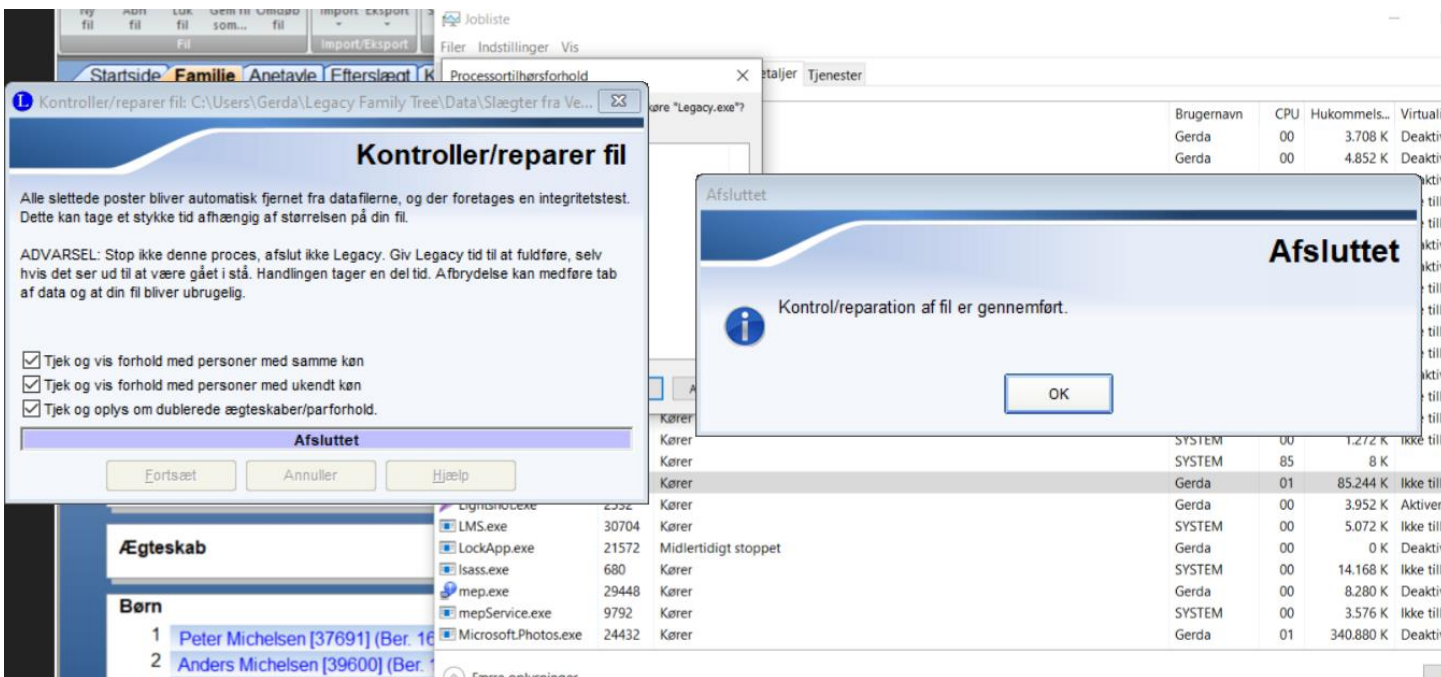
Ny fil Åbn fil Luk fil Gem fil som... Omdøb fil
Fil
Import Eksport
Import/Eksport

Startside Familie Anetavle Efterslægt K

Jobliste
Filer Indstillinger Vis
Processortilhørsforhold
køre "Legacy.exe"?
etaljer Tjenester

Kontroller/reparer fil: C:\Users\Gerda\Legacy Family Tree\Data\Slægter fra Ve...

Kontroller/reparer fil

Alle slettede poster bliver automatisk fjernet fra datafilerne, og der foretages en integritetstest. Dette kan tage et stykke tid afhængig af størrelsen på din fil.

ADVARSEL: Stop ikke denne proces, afslut ikke Legacy. Giv Legacy tid til at fuldføre, selv hvis det ser ud til at være gået i stå. Handlingen tager en del tid. Afbrydelse kan medføre tab af data og at din fil bliver ubrugelig.

Tjek og vis forhold med personer med samme køn
Tjek og vis forhold med personer med ukendt køn
Tjek og oplys om dublerede ægteskaber/parforhold.

Afsluttet

Fortsæt Annuller Hjælp

Ægteskab

Børn
1 Peter Michelsen [37691] (Ber. 16
2 Anders Michelsen [39600] (Ber. 1

Afsluttet

Afsluttet

Kontrol/reparation af fil er gennemført.

OK

| | | | Brugernavn | CPU | Hukommels... | Virtuali |
|---|---|---|---|---|---|---|
| | | | Gerda | 00 | 3.708 K | Deakti |
| | | | Gerda | 00 | 4.852 K | Deakti |
| | | Kører | SYSTEM | 00 | 1.272 K | Ikke till |
| | | Kører | SYSTEM | 85 | 8 K | |
| | | Kører | Gerda | 01 | 85.244 K | Ikke till |
| Lightshot.exe | 2552 | Kører | Gerda | 00 | 3.952 K | Aktiver |
| LMS.exe | 30704 | Kører | SYSTEM | 00 | 5.072 K | Ikke till |
| LockApp.exe | 21572 | Midlertidigt stoppet | Gerda | 00 | 0 K | Deakti |
| lsass.exe | 680 | Kører | SYSTEM | 00 | 14.168 K | Ikke till |
| mep.exe | 29448 | Kører | Gerda | 00 | 8.280 K | Deakti |
| mepService.exe | 9792 | Kører | SYSTEM | 00 | 3.576 K | Ikke till |
| Microsoft.Photos.exe | 24432 | Kører | Gerda | 01 | 340.880 K | Deakti |

Færre oplysninger